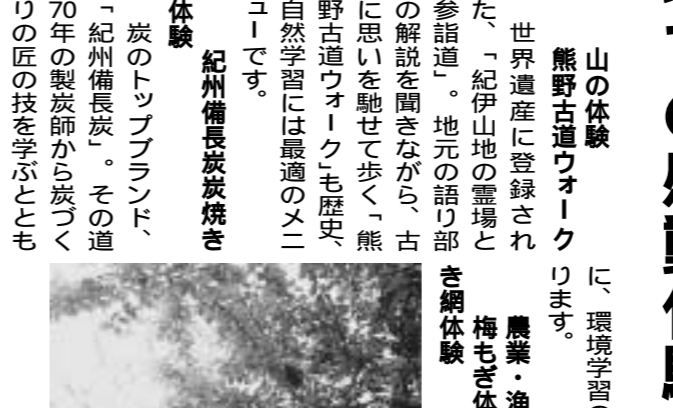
山の体験
熊野古道ウォーク
世界遺産に登録された、「紀伊山地の霊場と参詣道」。地元の語り部の解説を聞きながら、古に思いを馳せて歩く「熊野古道ウォーク」も歴史、自然学習には最適のメニューです。

紀州備長炭炭焼き体験
炭のトップブランド、「紀州備長炭」。その道70年の製炭師から炭づくりの匠の技を学ぶととも

に、環境学習の
ります。

農業・漁
梅もぎ体
き網体験